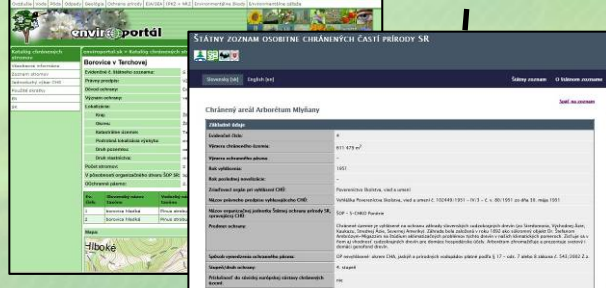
envirportál

Katalóg chránených stromov

Borovica v Terchovej

Evidenčné č. štátneho zoznamu:
Právny predpis:
Dôvod ochrany:
Výmera ochrany:
Lokalizácia:
Kraj:
Okres:
Katastrálne územie:
Stupeň ochrany:
Počet stromov:

Mapa

Hlboké

ŠTÁTNY ZOZNAM OSOBITNE CHRÁNENÝCH ČASTÍ PRÍRODY SR

Slovensky (sk) English (en)

Štátny zoznam O štátnom zozname

Chránený areál Arborétum Mlyňany

Späť na zoznam

Základné údaje

Evidenčné číslo: 4

Výmera chráneného územia: 611 479 m$^2$

Výmera ochranného pásma: -

Rok vyhlásenia: 1951

Rok poslednej novelizácie: -

Zriaďovací orgán pre vyhlásené CHÚ: Povereníctvo školstva, vied a umení

Názov právneho predpisu vyhlasujúceho CHÚ: Vyhláška Povereníctva školstva, vied a umení č. 102449/1951 – IV/3 – Z. z. zo dňa 30. mája 1951

Názov organizačnej jednotky Štátnej ochrany prírody SR, spravujúcej CHÚ: ŠOP SR

Predmet ochrany: Chránené územie je vyhlásené na ochranu arboréta vzácnych drevín

Spôsob vyznačenia ochranného pásma: OP nevyhlásené

Stupeň/druh ochrany: 4. stupeň